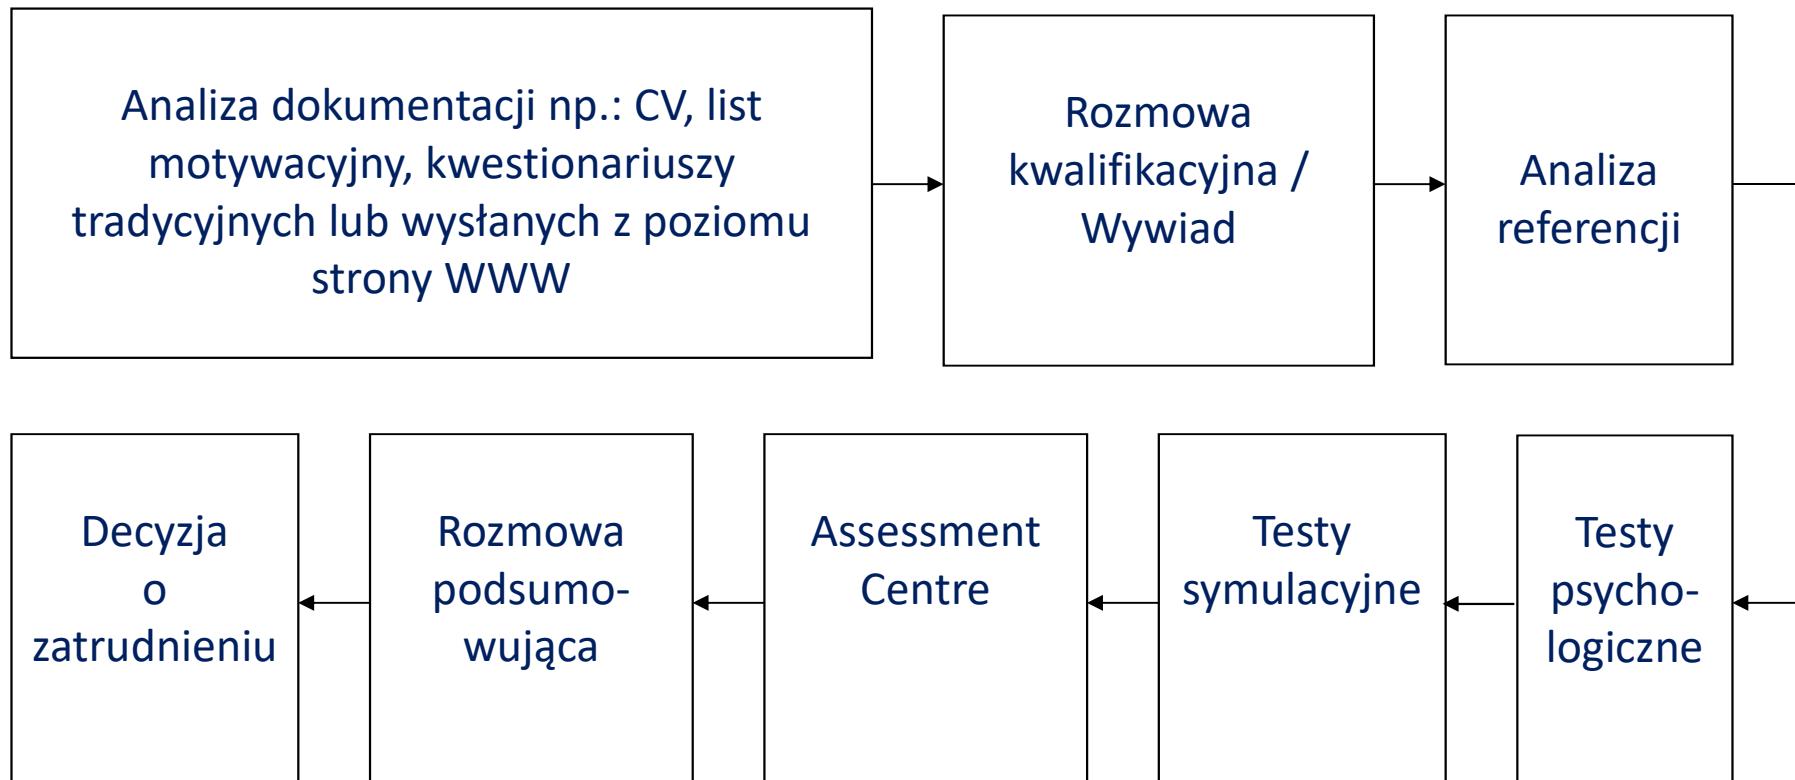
Analiza dokumentacji np.: CV, list motywacyjny, kwestionariuszy tradycyjnych lub wysłanych z poziomu strony WWW

Rozmowa kwalifikacyjna / Wywiad

Analiza referencji

Testy psychologiczne

Testy symulacyjne

Assessment Centre

Rozmowa podsumowująca

Decyzja o zatrudnieniu